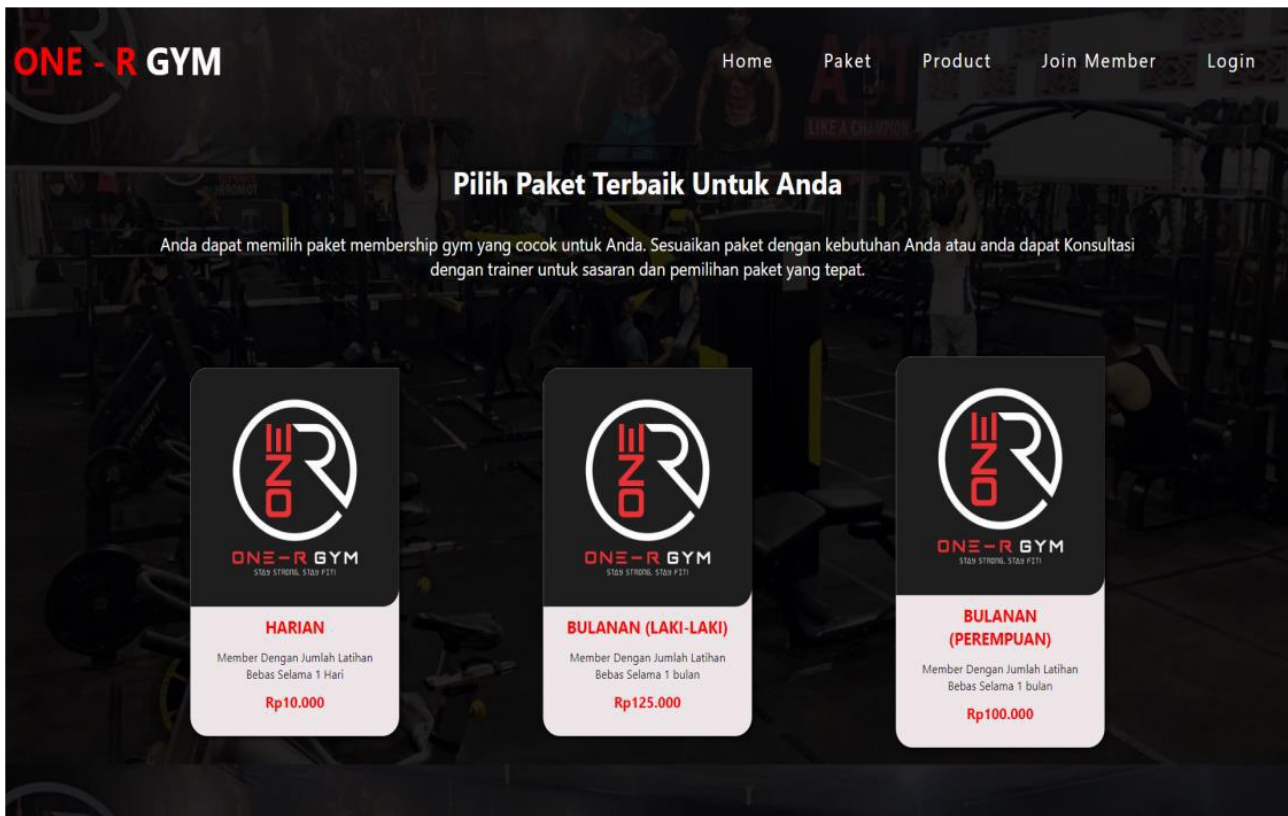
ONE - R GYM

Home Paket Product Join Member Login

Pilih Paket Terbaik Untuk Anda

Anda dapat memilih paket membership gym yang cocok untuk Anda. Sesuaikan paket dengan kebutuhan Anda atau anda dapat Konsultasi dengan trainer untuk sasaran dan pemilihan paket yang tepat.

ONE-R GYM
STAY STRONG, STAY FIT!

HARIAN

Member Dengan Jumlah Latihan Bebas Selama 1 Hari

Rp10.000

ONE-R GYM
STAY STRONG, STAY FIT!

BULANAN (LAKI-LAKI)

Member Dengan Jumlah Latihan Bebas Selama 1 bulan

Rp125.000

ONE-R GYM
STAY STRONG, STAY FIT!

BULANAN (PEREMPUAN)

Member Dengan Jumlah Latihan Bebas Selama 1 bulan

Rp100.000